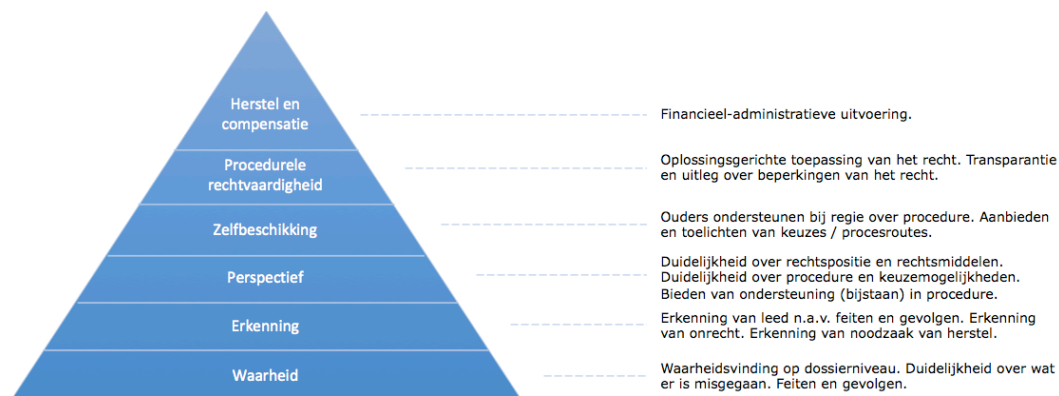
Herstel en compensatie

Financieel-administratieve uitvoering.

Procedurele rechtvaardigheid

Oplossingsgerichte toepassing van het recht. Transparantie en uitleg over beperkingen van het recht.

Zelfbeschikking

Ouders ondersteunen bij regie over procedure. Aanbieden en toelichten van keuzes / procesroutes.

Perspectief

Duidelijkheid over rechtspositie en rechtsmiddelen. Duidelijkheid over procedure en keuzemogelijkheden. Bieden van ondersteuning (bijstaan) in procedure.

Erkenning

Erkenning van leed n.a.v. feiten en gevolgen. Erkenning van onrecht. Erkenning van noodzaak van herstel.

Waarheid

Waarheidsvinding op dossierniveau. Duidelijkheid over wat er is misgegaan. Feiten en gevolgen.